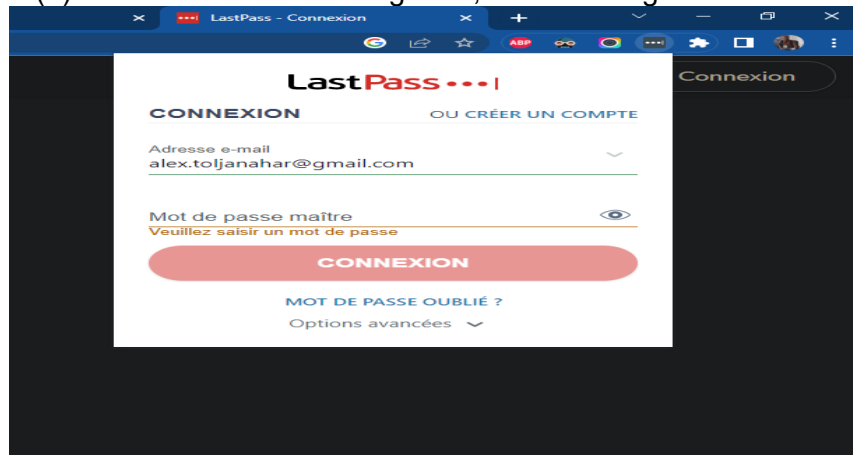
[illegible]
LastPass - Connexion
ABP
Connexion
LastPass•••|
CONNEXION
OU CRÉER UN COMPTE
Adresse e-mail
alex.toljanahar@gmail.com
Mot de passe maître
Veuillez saisir un mot de passe
CONNEXION
MOT DE PASSE OUBLIÉ ?
Options avancées